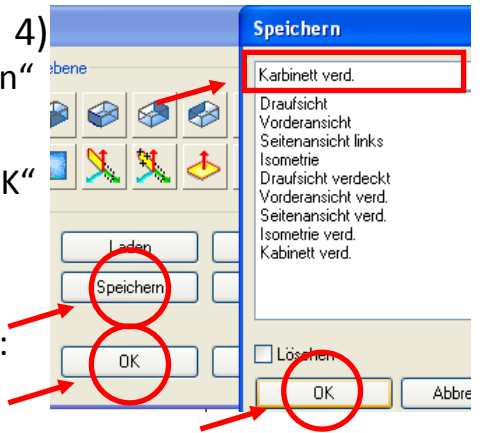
4)
n“
ebene
K“
:
Laden
Speichern
OK
Speichern
Karbinett verd.
Draufsicht
Vorderansicht
Seitenansicht links
Isometrie
Draufsicht verdeckt
Vorderansicht verd.
Seitenansicht verd.
Isometrie verd.
Kabinett verd.
Löschen
OK
Abbre